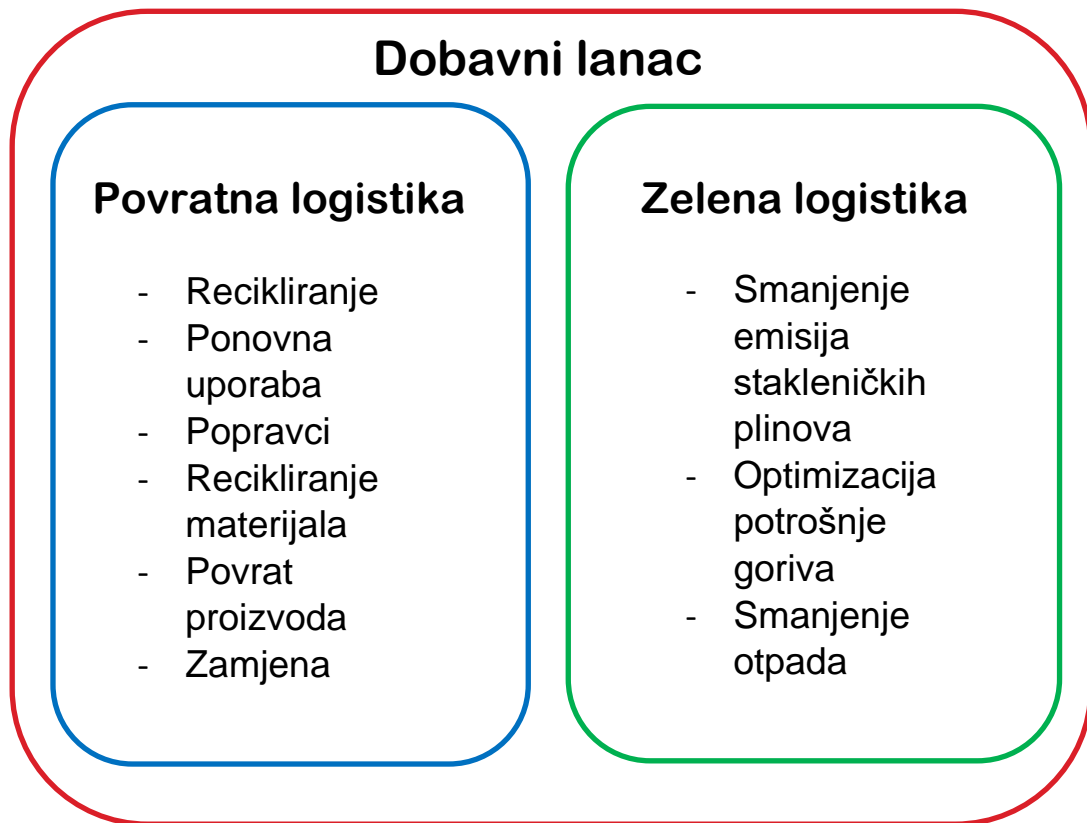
Dobavni lanac

Povratna logistika

- Recikliranje
- Ponovna uporaba
- Popravci
- Recikliranje materijala
- Povrat proizvoda
- Zamjena

Zelena logistika

- Smanjenje emisija stakleničkih plinova
- Optimizacija potrošnje goriva
- Smanjenje otpada